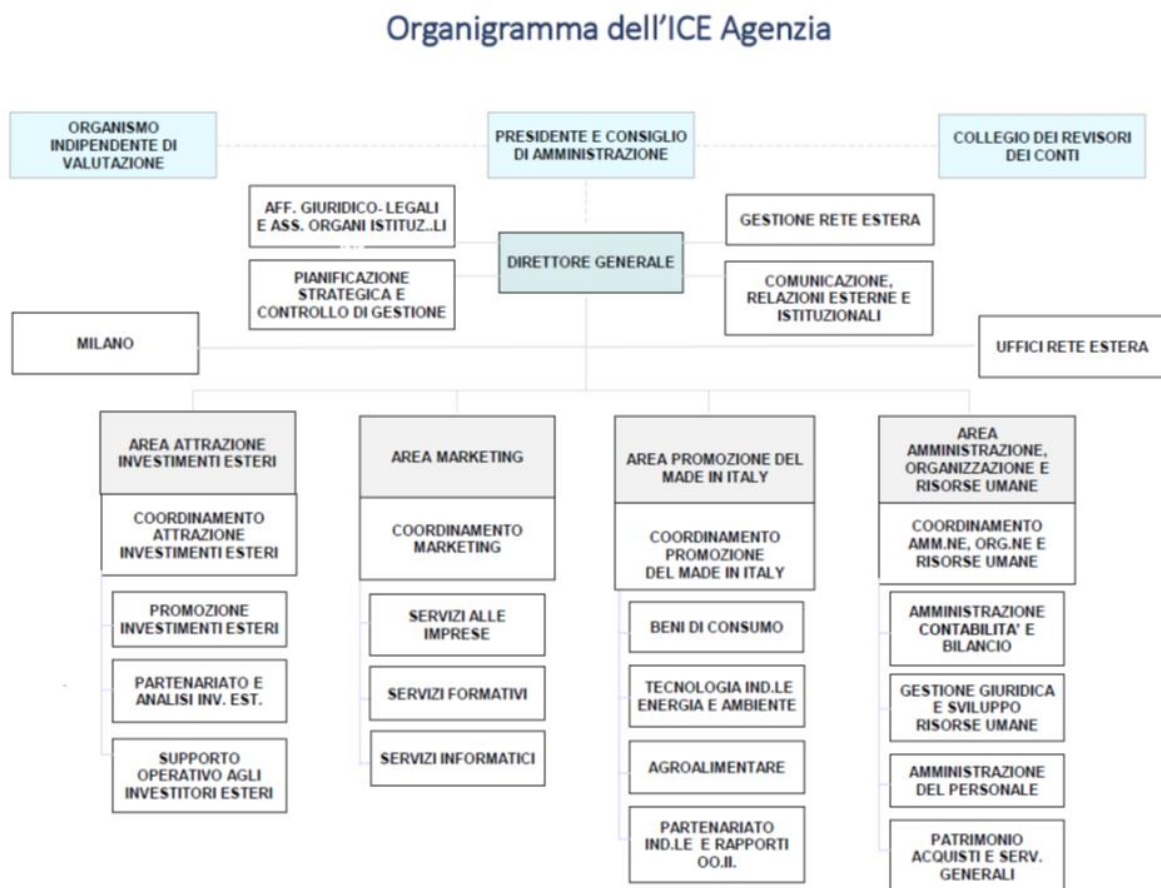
Organigramma dell'ICE Agenzia

ORGANISMO INDIPENDENTE DI VALUTAZIONE

PRESIDENTE E CONSIGLIO DI AMMINISTRAZIONE

COLLEGIO DEI REVISORI DEI CONTI

AFF. GIURIDICO- LEGALI E ASS. ORGANI ISTITUZ..LI

GESTIONE RETE ESTERA

DIRETTORE GENERALE

PIANIFICAZIONE STRATEGICA E CONTROLLO DI GESTIONE

COMUNICAZIONE, RELAZIONI ESTERNE E ISTITUZIONALI

MILANO

UFFICI RETE ESTERA

AREA ATTRAZIONE INVESTIMENTI ESTERI

COORDINAMENTO ATTRAZIONE INVESTIMENTI ESTERI

PROMOZIONE INVESTIMENTI ESTERI

PARTENARIATO E ANALISI INV. EST.

SUPPORTO OPERATIVO AGLI INVESTITORI ESTERI

AREA MARKETING

COORDINAMENTO MARKETING

SERVIZI ALLE IMPRESE

SERVIZI FORMATIVI

SERVIZI INFORMATICI

AREA PROMOZIONE DEL MADE IN ITALY

COORDINAMENTO PROMOZIONE DEL MADE IN ITALY

BENI DI CONSUMO

TECNOLOGIA IND.LE ENERGIA E AMBIENTE

AGROALIMENTARE

PARTENARIATO IND.LE E RAPPORTI OO.II.

AREA AMMINISTRAZIONE, ORGANIZZAZIONE E RISORSE UMANE

COORDINAMENTO AMM.NE, ORG.NE E RISORSE UMANE

AMMINISTRAZIONE CONTABILITA' E BILANCIO

GESTIONE GIURIDICA E SVILUPPO RISORSE UMANE

AMMINISTRAZIONE DEL PERSONALE

PATRIMONIO ACQUISTI E SERV. GENERALI